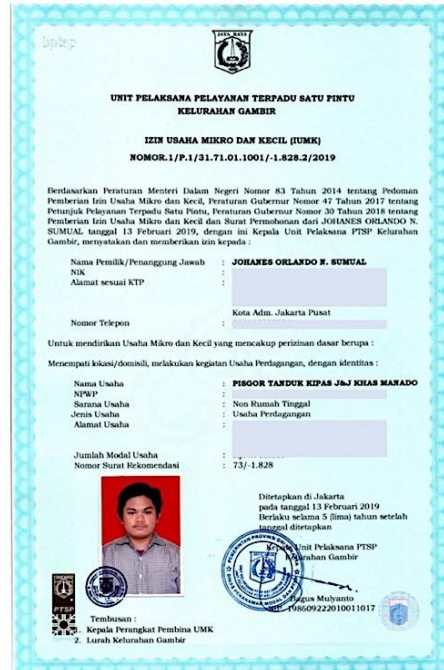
JAYA RAYA

UNIT PELAKSANA PELAYANAN TERPADU SATU PINTU
KELURAHAN GAMBIR

IZIN USAHA MIKRO DAN KECIL (IUMK)
NOMOR.1/P.1/31.71.01.1001/-1.828.2/2019

Berdasarkan Peraturan Menteri Dalam Negeri Nomor 83 Tahun 2014 tentang Pedoman Pemberian Izin Usaha Mikro dan Kecil, Peraturan Gubernur Nomor 47 Tahun 2017 tentang Petunjuk Pelayanan Terpadu Satu Pintu, Peraturan Gubernur Nomor 30 Tahun 2018 tentang Pemberian Izin Usaha Mikro dan Kecil dan Surat Permohonan dari JOHANES ORLANDO N. SUMUAL tanggal 13 Februari 2019, dengan ini Kepala Unit Pelaksana PTSP Kelurahan Gambir, menyatakan dan memberikan izin kepada :

Nama Pemilik/Penanggung Jawab : JOHANES ORLANDO N. SUMUAL
NIK : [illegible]
Alamat sesuai KTP : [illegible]
Kota Adm. Jakarta Pusat
Nomor Telepon : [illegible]

Untuk mendirikan Usaha Mikro dan Kecil yang mencakup perizinan dasar berupa :

Menempati lokasi/domisili, melakukan kegiatan Usaha Perdagangan, dengan identitas :

Nama Usaha : PISGOR TANDUK KIPAS J&J KHAS MANADO
NPWP : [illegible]
Sarana Usaha : Non Rumah Tinggal
Jenis Usaha : Usaha Perdagangan
Alamat Usaha : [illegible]

Jumlah Modal Usaha : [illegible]
Nomor Surat Rekomendasi : 73/-1.828

Ditetapkan di Jakarta
pada tanggal 13 Februari 2019
Berlaku selama 5 (lima) tahun setelah tanggal ditetapkan

Kepala Unit Pelaksana PTSP
Kelurahan Gambir

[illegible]gus Mulyanto
NIP. 198609222010011017

PTSP

Tembusan :
1. Kepala Perangkat Pembina UMK
2. Lurah Kelurahan Gambir